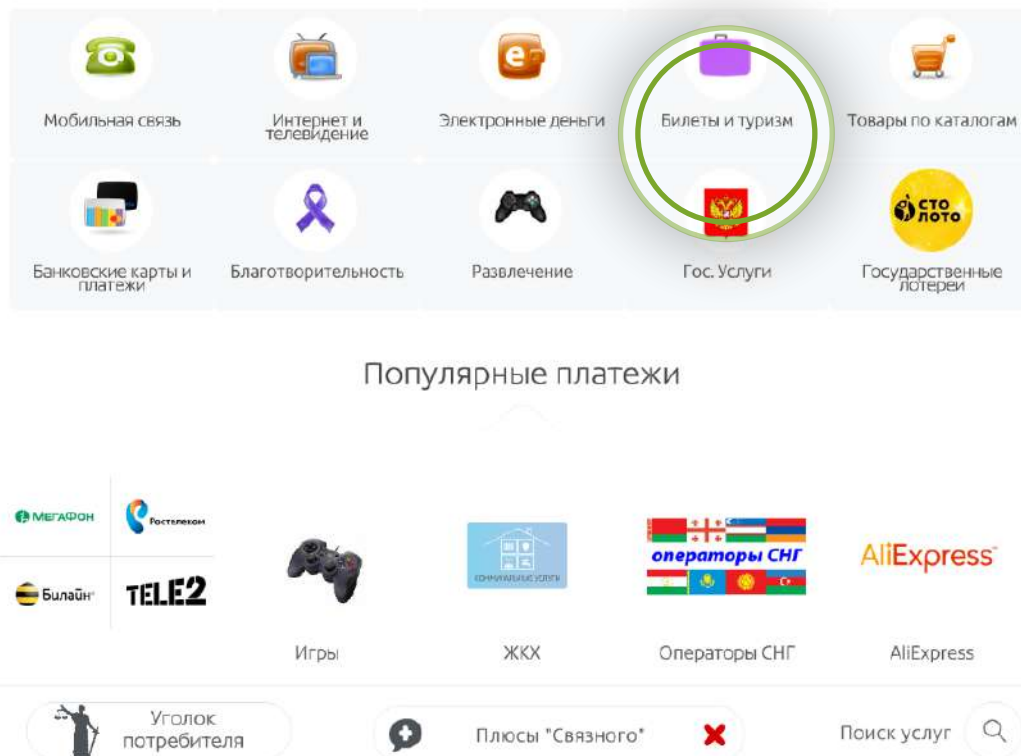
Мобильная связь

Интернет и телевидение

Электронные деньги

Билеты и туризм

Товары по каталогам

Банковские карты и платежи

Благотворительность

Развлечение

Гос. Услуги

СТО ЛОТО

Государственные лотереи

Популярные платежи

МегаФон

Ростелеком

Билайн

TELE2

Игры

КОММУНАЛЬНЫЕ УСЛУГИ

ЖКХ

операторы СНГ

Операторы СНГ

AliExpress

AliExpress

Уголок потребителя

Плюсы "Связного"

Поиск услуг